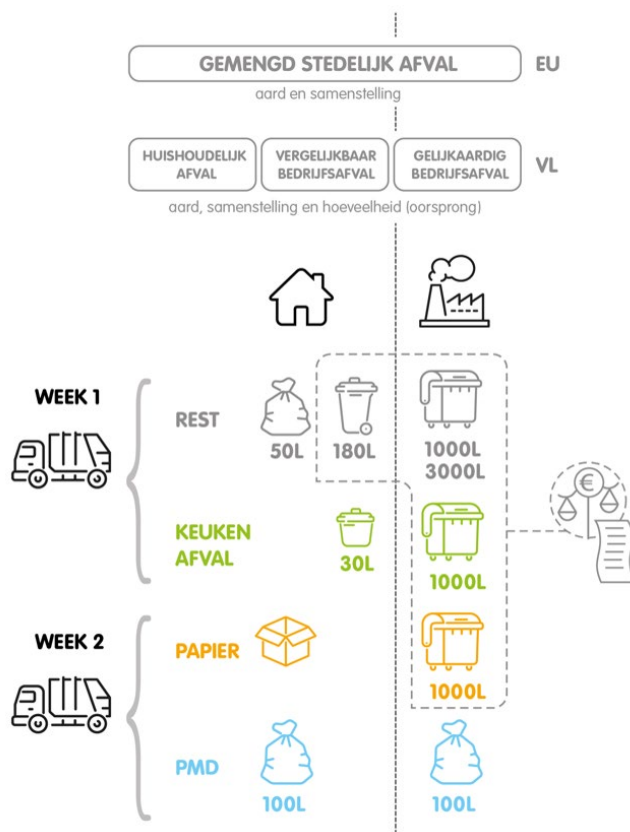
GEMENGD STEDELIJK AFVAL
EU
aard en samenstelling

HUISHOUDELIJK AFVAL
VERGELIJKBAAR BEDRIJFSAFVAL
GELIJKAARDIG BEDRIJFSAFVAL
VL
aard, samenstelling en hoeveelheid (oorsprong)

WEEK 1
REST
50L
180L
1000L
3000L

KEUKEN AFVAL
30L
1000L

€

WEEK 2
PAPIER
1000L

PMD
100L
100L